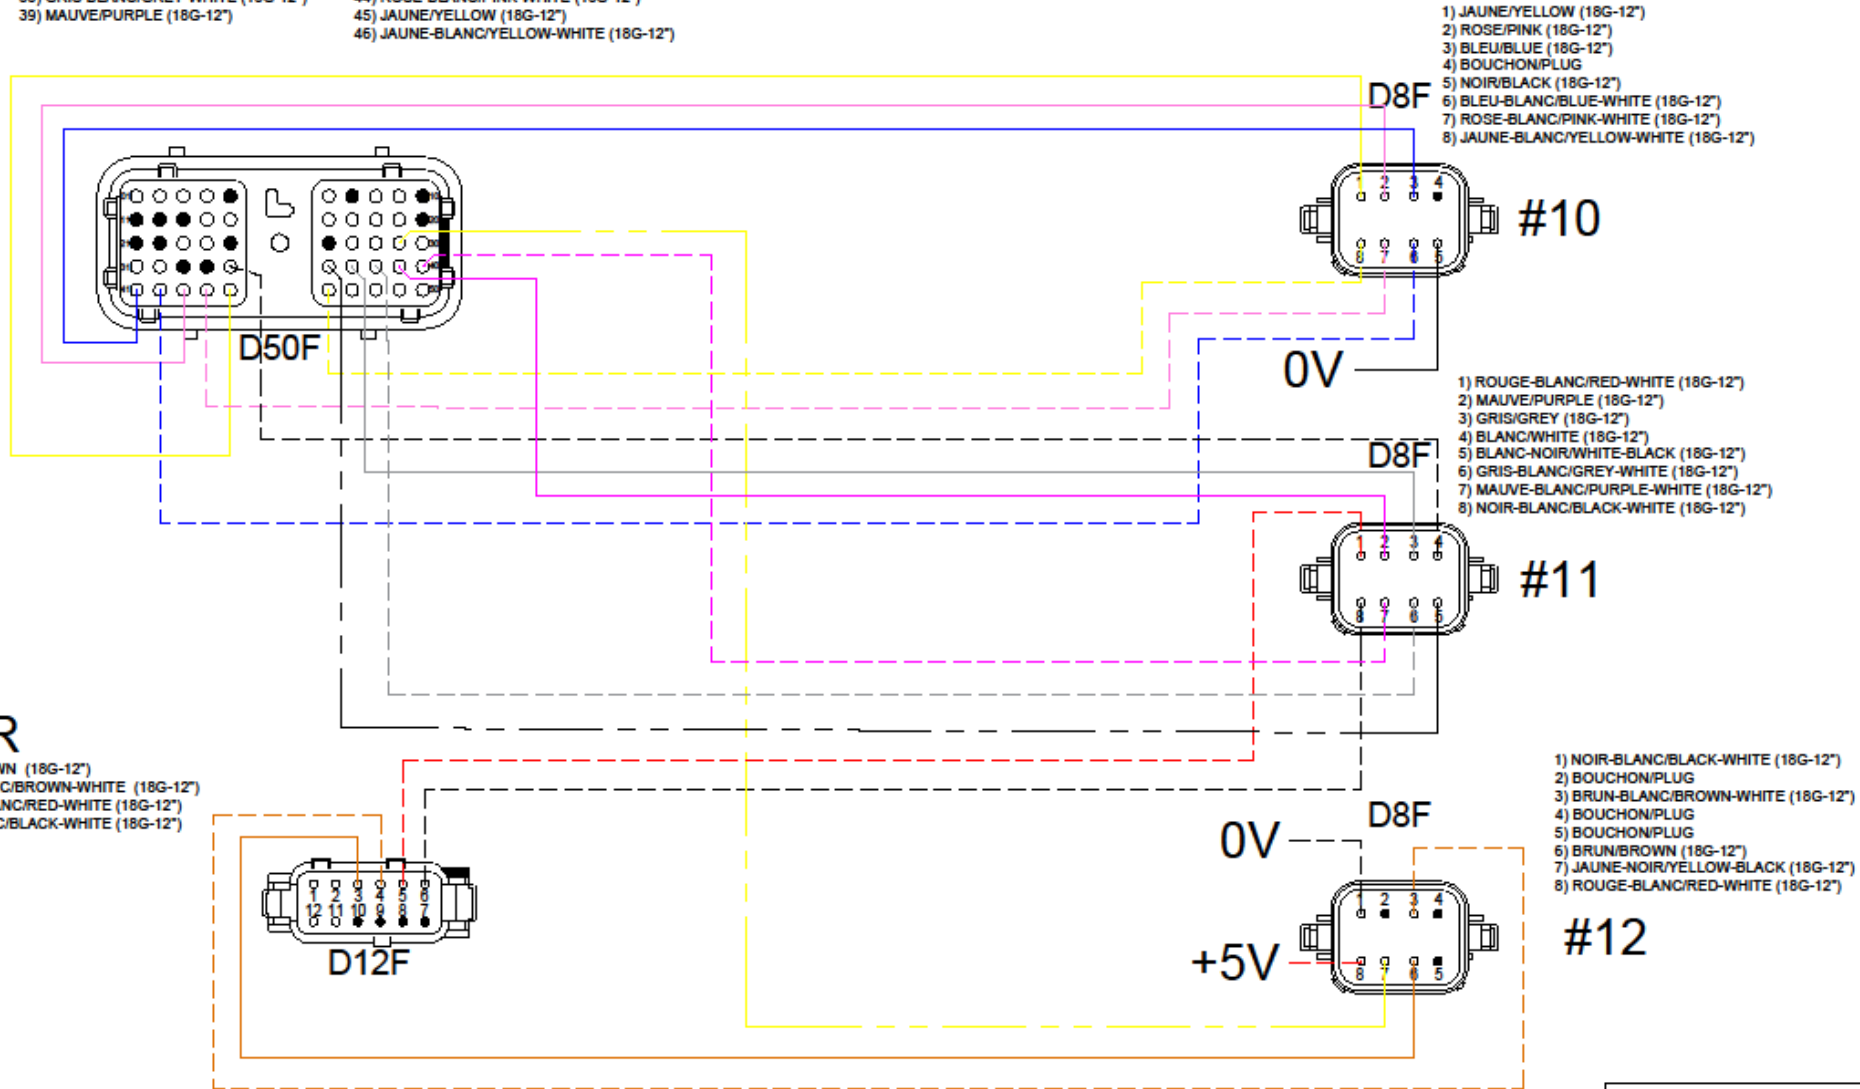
39) MAUVE/PURPLE (18G-12")
45) JAUNE/YELLOW (18G-12")
46) JAUNE-BLANC/YELLOW-WHITE (18G-12")

1) JAUNE/YELLOW (18G-12")
2) ROSE/PINK (18G-12")
3) BLEU/BLUE (18G-12")
4) BOUCHON/PLUG
5) NOIR/BLACK (18G-12")
6) BLEU-BLANC/BLUE-WHITE (18G-12")
7) ROSE-BLANC/PINK-WHITE (18G-12")
8) JAUNE-BLANC/YELLOW-WHITE (18G-12")

D8F

1 2 3 4
8 7 6 5

#10

D50F

0V

1) ROUGE-BLANC/RED-WHITE (18G-12")
2) MAUVE/PURPLE (18G-12")
3) GRIS/GREY (18G-12")
4) BLANC/WHITE (18G-12")
5) BLANC-NOIR/WHITE-BLACK (18G-12")
6) GRIS-BLANC/GREY-WHITE (18G-12")
7) MAUVE-BLANC/PURPLE-WHITE (18G-12")
8) NOIR-BLANC/BLACK-WHITE (18G-12")

D8F

1 2 3 4
8 7 6 5

#11

R
WN (18G-12")
C/BROWN-WHITE (18G-12")
ANC/RED-WHITE (18G-12")
C/BLACK-WHITE (18G-12")

1) NOIR-BLANC/BLACK-WHITE (18G-12")
2) BOUCHON/PLUG
3) BRUN-BLANC/BROWN-WHITE (18G-12")
4) BOUCHON/PLUG
5) BOUCHON/PLUG
6) BRUN/BROWN (18G-12")
7) JAUNE-NOIR/YELLOW-BLACK (18G-12")
8) ROUGE-BLANC/RED-WHITE (18G-12")

D8F

0V

1 2 3 4 5 6
12 11 10 9 8 7

D12F

1 2 3 4
8 7 6 5

+5V

#12